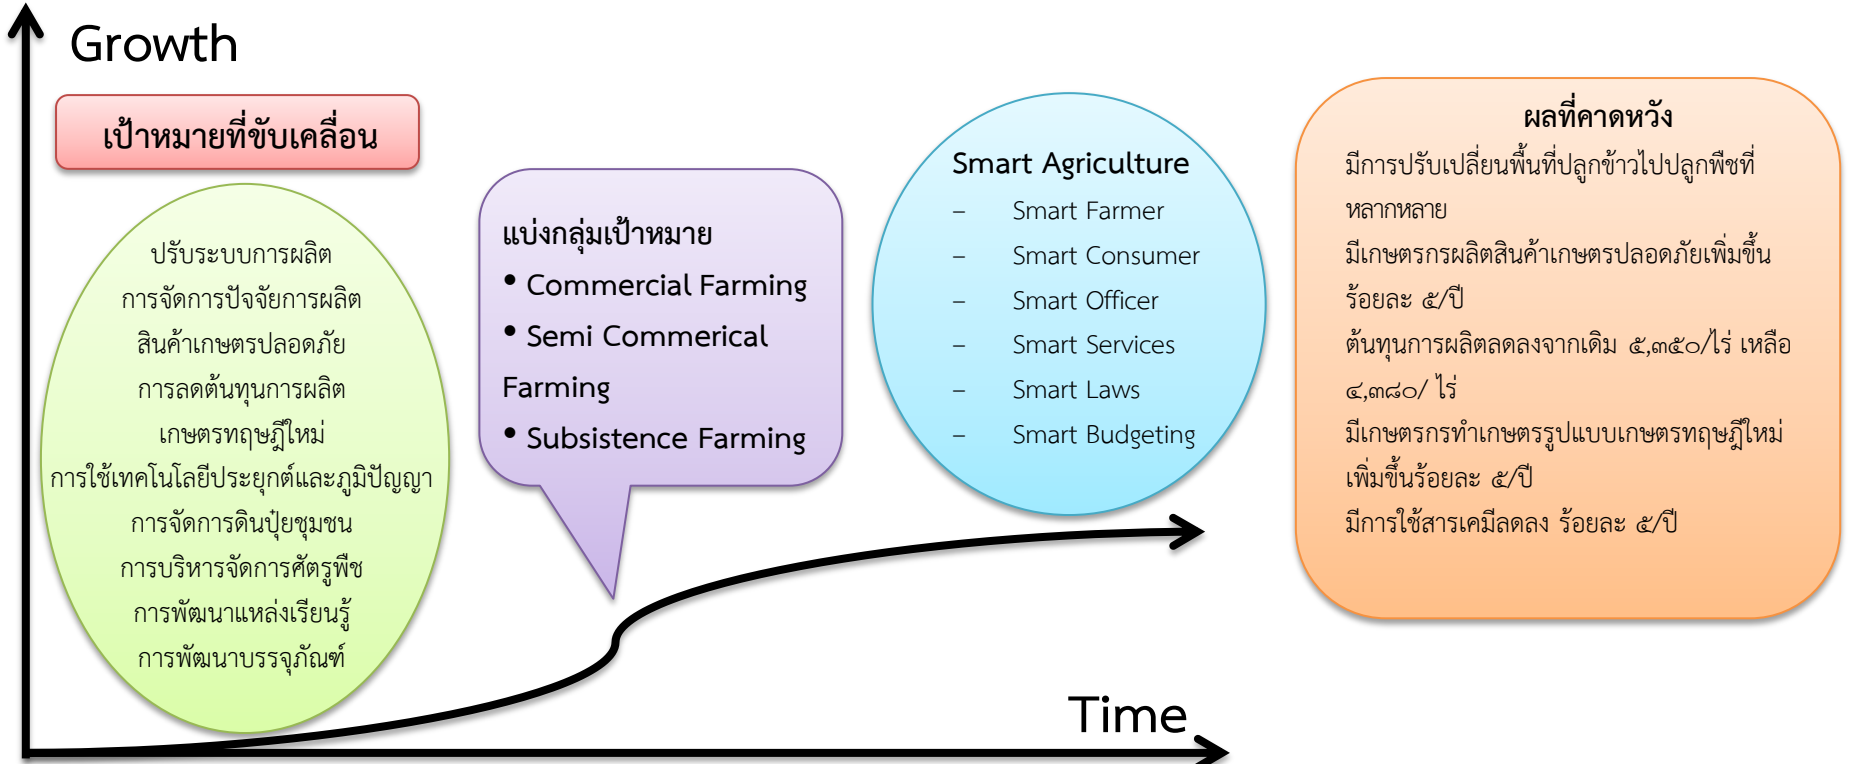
Growth

เป้าหมายที่ขับเคลื่อน

ปรับระบบการผลิต
การจัดการปัจจัยการผลิต
สินค้าเกษตรปลอดภัย
การลดต้นทุนการผลิต
เกษตรทฤษฎีใหม่
การใช้เทคโนโลยีประยุกต์และภูมิปัญญา
การจัดการดินปุ๋ยชุมชน
การบริหารจัดการศัตรูพืช
การพัฒนาแหล่งเรียนรู้
การพัฒนาบรรจุภัณฑ์

แบ่งกลุ่มเป้าหมาย
• Commercial Farming
• Semi Commerical Farming
• Subsistence Farming

Smart Agriculture
– Smart Farmer
– Smart Consumer
– Smart Officer
– Smart Services
– Smart Laws
– Smart Budgeting

ผลที่คาดหวัง
มีการปรับเปลี่ยนพื้นที่ปลูกข้าวไปปลูกพืชที่หลากหลาย
มีเกษตรกรผลิตสินค้าเกษตรปลอดภัยเพิ่มขึ้นร้อยละ ๕/ปี
ต้นทุนการผลิตลดลงจากเดิม ๕,๓๕๐/ไร่ เหลือ ๔,๓๘๐/ ไร่
มีเกษตรกรทำเกษตรรูปแบบเกษตรทฤษฎีใหม่เพิ่มขึ้นร้อยละ ๕/ปี
มีการใช้สารเคมีลดลง ร้อยละ ๕/ปี

Time